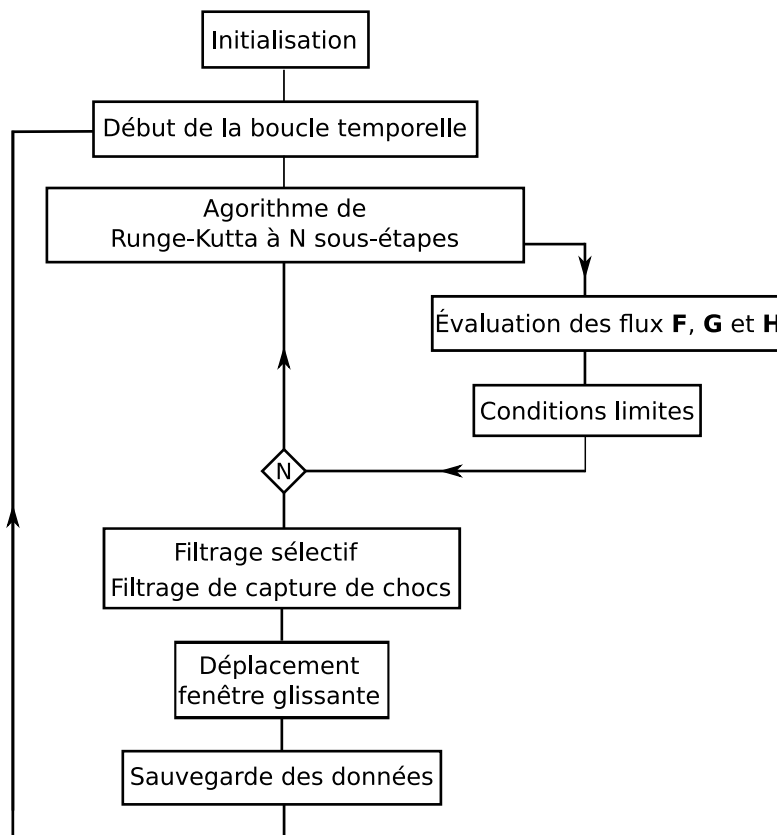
Initialisation

Début de la boucle temporelle

Agorithme de Runge-Kutta à N sous-étapes

Évaluation des flux **F**, **G** et **H**

Conditions limites

N

Filtrage sélectif
Filtrage de capture de chocs

Déplacement fenêtre glissante

Sauvegarde des données